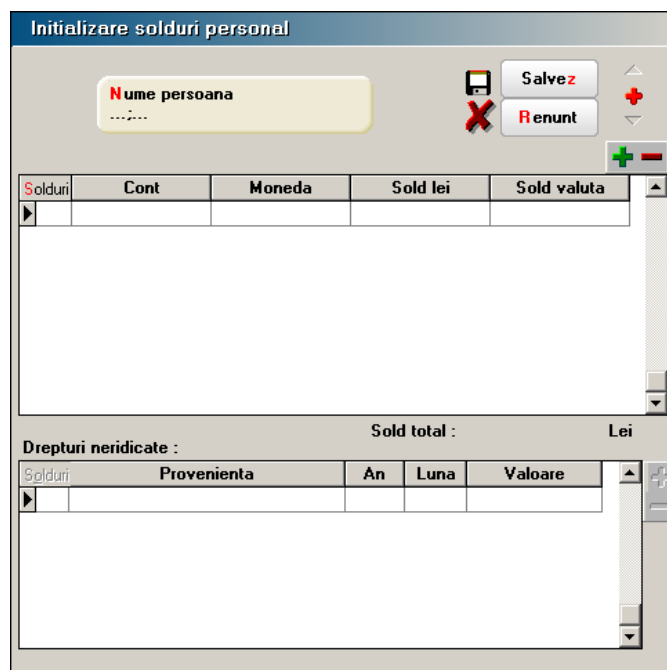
Initializare solduri personal

Nume persoana
...;...

Salvez
Renunt

| Solduri | Cont | Moneda | Sold lei | Sold valuta |
|---|---|---|---|---|
| | | | | |

Sold total : Lei

Drepturi neridicate :

| Solduri | Provenienta | An | Luna | Valoare |
|---|---|---|---|---|
| | | | | |